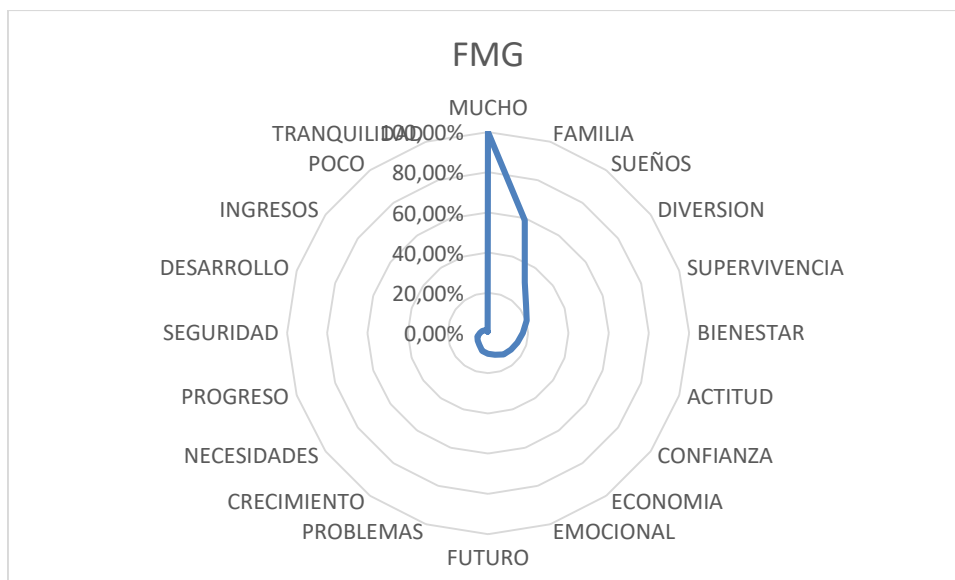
FMG

MUCHO
FAMILIA
SUEÑOS
DIVERSION
SUPERVIVENCIA
BIENESTAR
ACTITUD
CONFIANZA
ECONOMIA
EMOCIONAL
FUTURO
PROBLEMAS
CRECIMIENTO
NECESIDADES
PROGRESO
SEGURIDAD
DESARROLLO
INGRESOS
POCO
TRANQUILIDAD

100,00%
80,00%
60,00%
40,00%
20,00%
0,00%